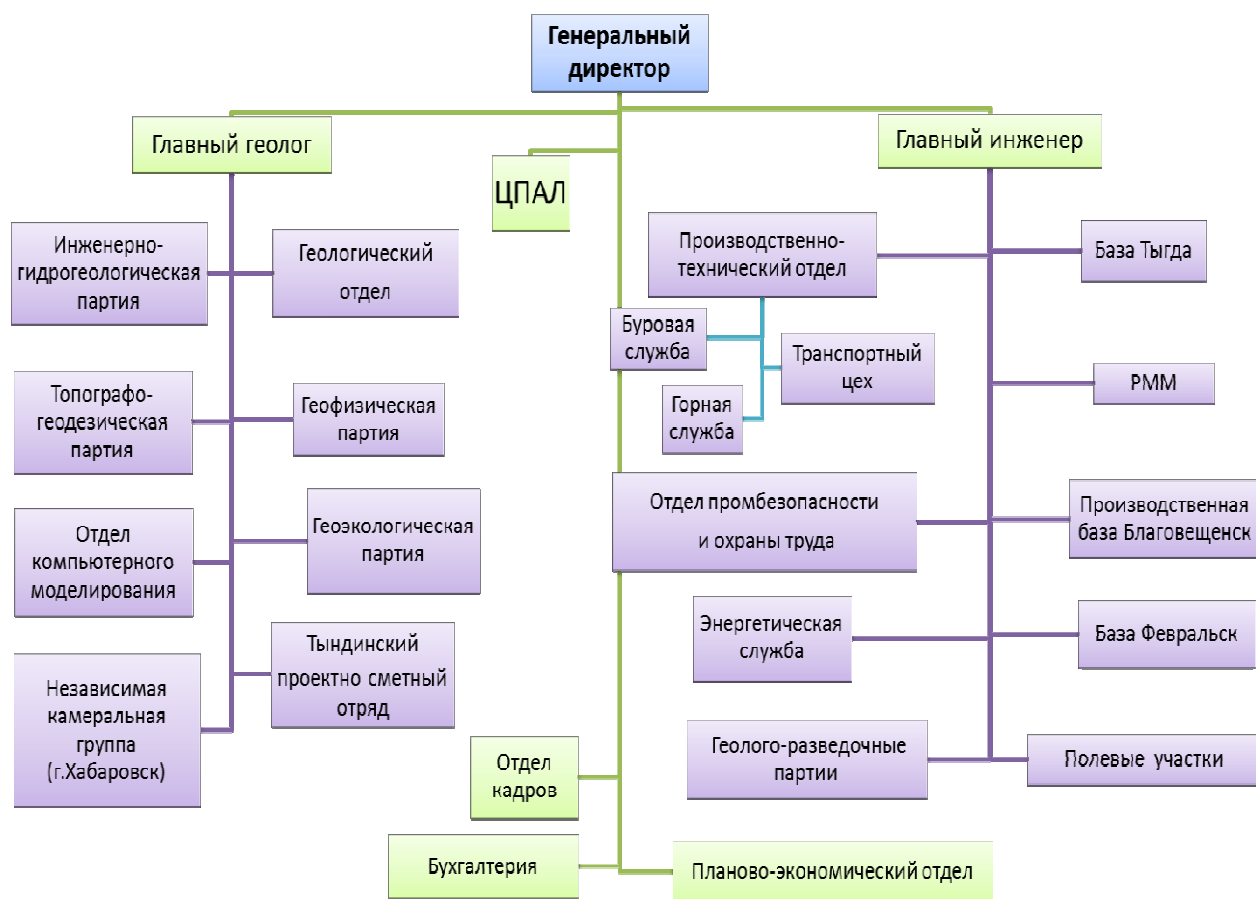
Генеральный директор

Главный геолог

ЦПАЛ

Главный инженер

Инженерно-гидрогеологическая партия

Геологический отдел

Топографо-геодезическая партия

Геофизическая партия

Отдел компьютерного моделирования

Геоэкологическая партия

Независимая камеральная группа (г.Хабаровск)

Тындинский проектно сметный отряд

Производственно-технический отдел

База Тыгда

Буровая служба

Транспортный цех

Горная служба

РММ

Отдел промбезопасности и охраны труда

Производственная база Благовещенск

Энергетическая служба

База Февральск

Геолого-разведочные партии

Полевые участки

Отдел кадров

Бухгалтерия

Планово-экономический отдел